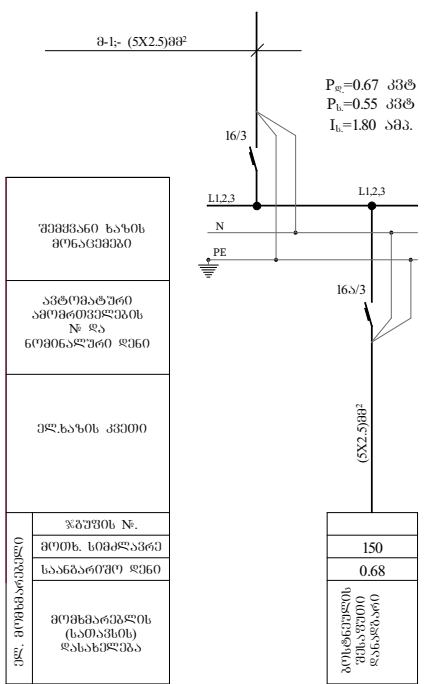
მ-1;- (5X2.5)მმ²

P$_{დ}$.=0.67 კვტ
P$_{ხ}$.=0.55 კვტ
I$_{ხ}$.=1.80 ამპ.

16/3

L1,2,3
N
PE

L1,2,3

16ა/3

(5X2.5)მმ²

შემყვანი ხაზის მონაცემები

ავტომატური ამომრთველების № და ნომინალური დენი

ელ.ხაზის კვეთი

ელ. მომხმარებლები

ჯგუფის №.

მოთხ. სიმძლავრე
150

საანგარიშო დენი
0.68

მომხმარებლის (სათავსის) დასახელება

მოწყობილობის ელ.ძრავები დანადგარი